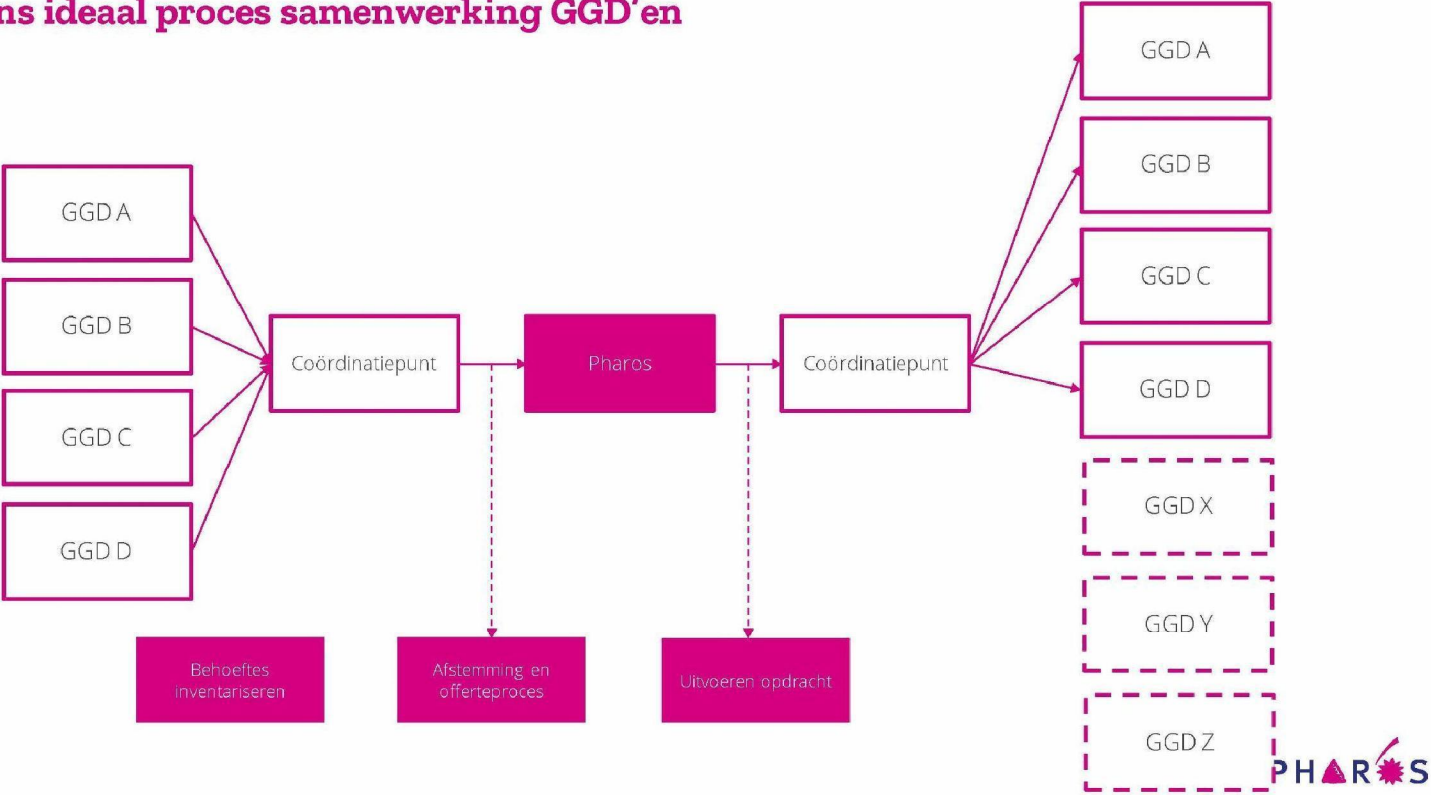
ns ideaal proces samenwerking GGD'en

GGD A

GGD B

GGD C

GGD D

Coördinatiepunt

Pharos

Coördinatiepunt

GGD A

GGD B

GGD C

GGD D

GGD X

GGD Y

GGD Z

Behoeftes inventariseren

Afstemming en offerteproces

Uitvoeren opdracht

PHAROS